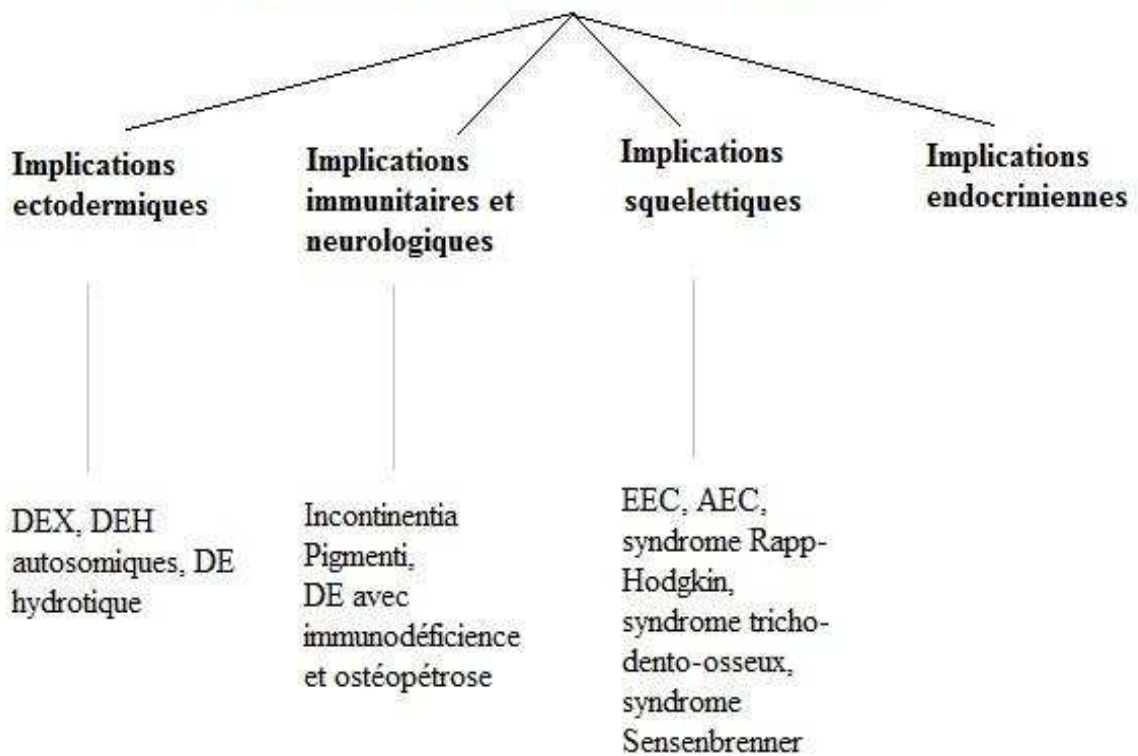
Implications ectodermiques

DEX, DEH autosomiques, DE hydrotique

Implications immunitaires et neurologiques

Incontinentia Pigmenti, DE avec immunodéficience et ostéopétrose

Implications squelettiques

EEC, AEC, syndrome Rapp-Hodgkin, syndrome tricho-dento-osseux, syndrome Sensenbrenner

Implications endocriniennes